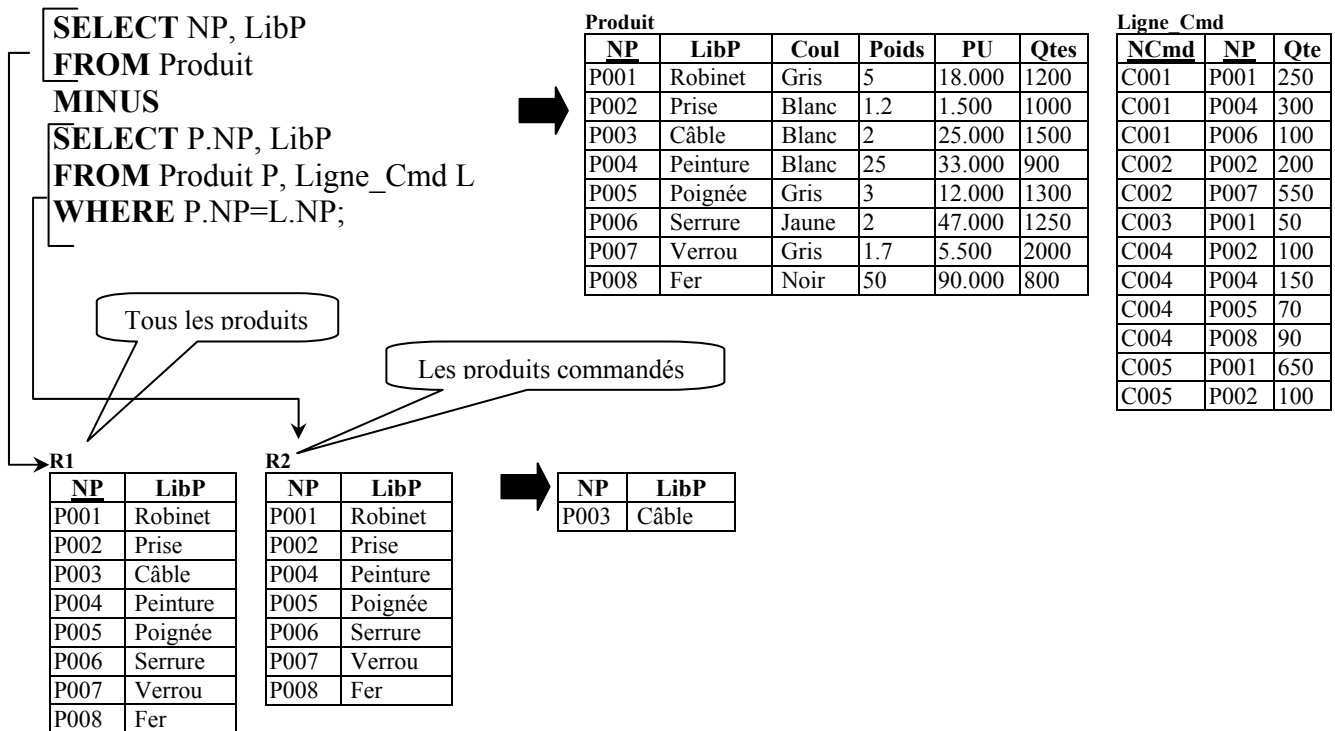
SELECT NP, LibP
FROM Produit
MINUS
SELECT P.NP, LibP
FROM Produit P, Ligne_Cmd L
WHERE P.NP=L.NP;

Produit

| NP | LibP | Coul | Poids | PU | Qtes |
|---|---|---|---|---|---|
| P001 | Robinet | Gris | 5 | 18.000 | 1200 |
| P002 | Prise | Blanc | 1.2 | 1.500 | 1000 |
| P003 | Câble | Blanc | 2 | 25.000 | 1500 |
| P004 | Peinture | Blanc | 25 | 33.000 | 900 |
| P005 | Poignée | Gris | 3 | 12.000 | 1300 |
| P006 | Serrure | Jaune | 2 | 47.000 | 1250 |
| P007 | Verrou | Gris | 1.7 | 5.500 | 2000 |
| P008 | Fer | Noir | 50 | 90.000 | 800 |

Ligne_Cmd

| NCmd | NP | Qte |
|---|---|---|
| C001 | P001 | 250 |
| C001 | P004 | 300 |
| C001 | P006 | 100 |
| C002 | P002 | 200 |
| C002 | P007 | 550 |
| C003 | P001 | 50 |
| C004 | P002 | 100 |
| C004 | P004 | 150 |
| C004 | P005 | 70 |
| C004 | P008 | 90 |
| C005 | P001 | 650 |
| C005 | P002 | 100 |

Tous les produits

Les produits commandés

R1

| NP | LibP |
|---|---|
| P001 | Robinet |
| P002 | Prise |
| P003 | Câble |
| P004 | Peinture |
| P005 | Poignée |
| P006 | Serrure |
| P007 | Verrou |
| P008 | Fer |

R2

| NP | LibP |
|---|---|
| P001 | Robinet |
| P002 | Prise |
| P004 | Peinture |
| P005 | Poignée |
| P006 | Serrure |
| P007 | Verrou |
| P008 | Fer |

| NP | LibP |
|---|---|
| P003 | Câble |